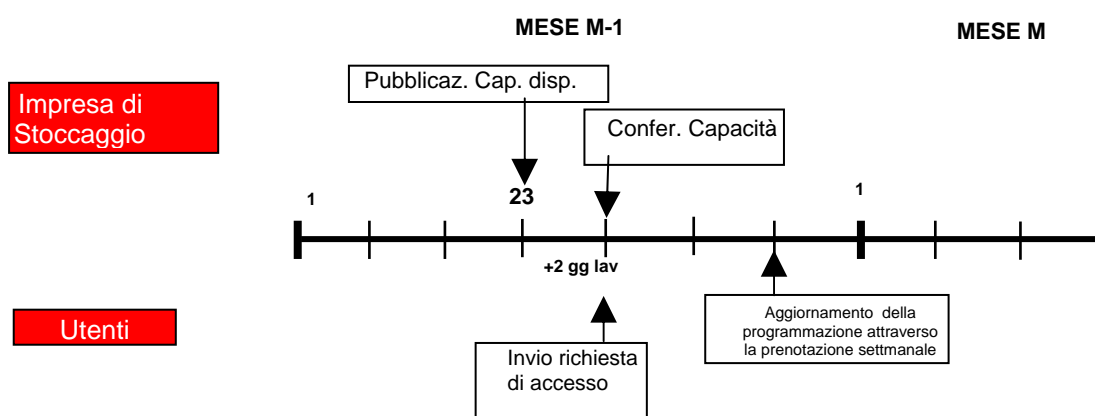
MESE M-1

MESE M

Impresa di Stoccaggio

Pubblicaz. Cap. disp.

Confer. Capacità

1

23

1

+2 gg lav

Utenti

Aggiornamento della programmazione attraverso la prenotazione settmanale

Invio richiesta di accesso